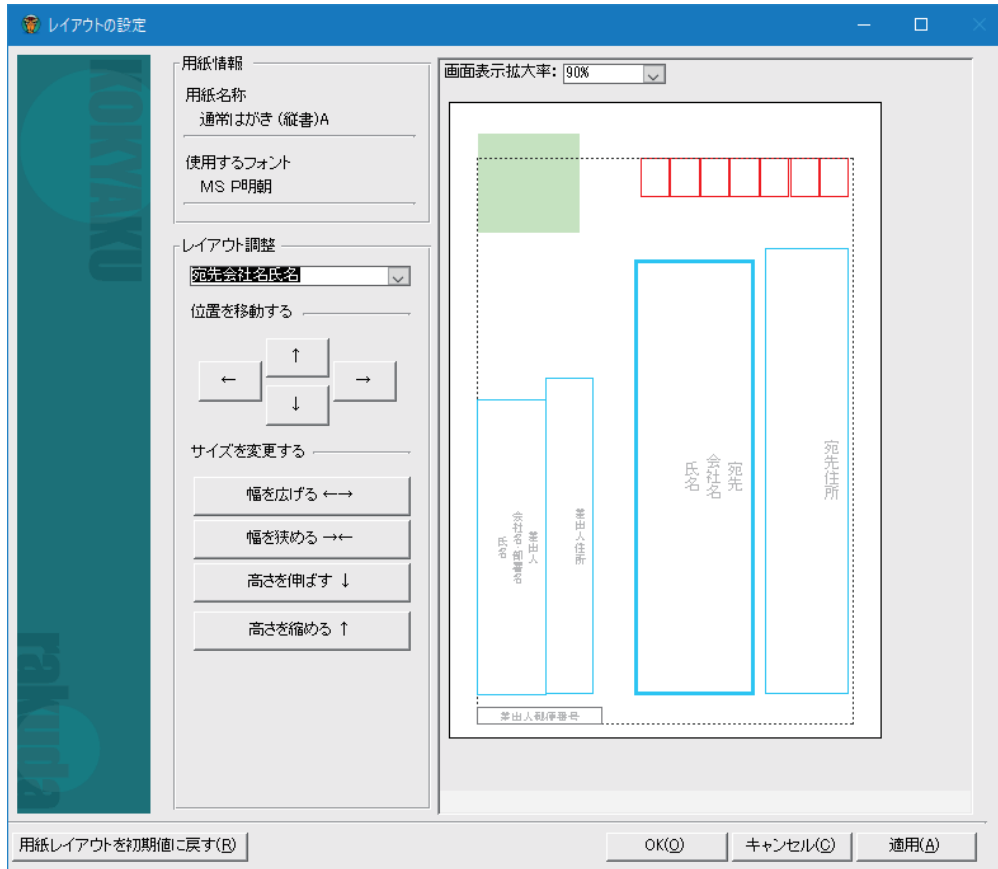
レイアウトの設定

KOKYAKU

rakuda

用紙情報
用紙名称
通常はがき (縦書)A
使用するフォント
MS P明朝

レイアウト調整
宛先会社名氏名
位置を移動する
↑
←
→
↓
サイズを変更する
幅を広げる ←→
幅を狭める →←
高さを伸ばす ↓
高さを縮める ↑

画面表示拡大率: 90%

宛先会社名氏名

宛先住所

差出人住所

差出人会社名部署名氏名

差出人郵便番号

用紙レイアウトを初期値に戻す(R)
OK(O)
キャンセル(C)
適用(A)